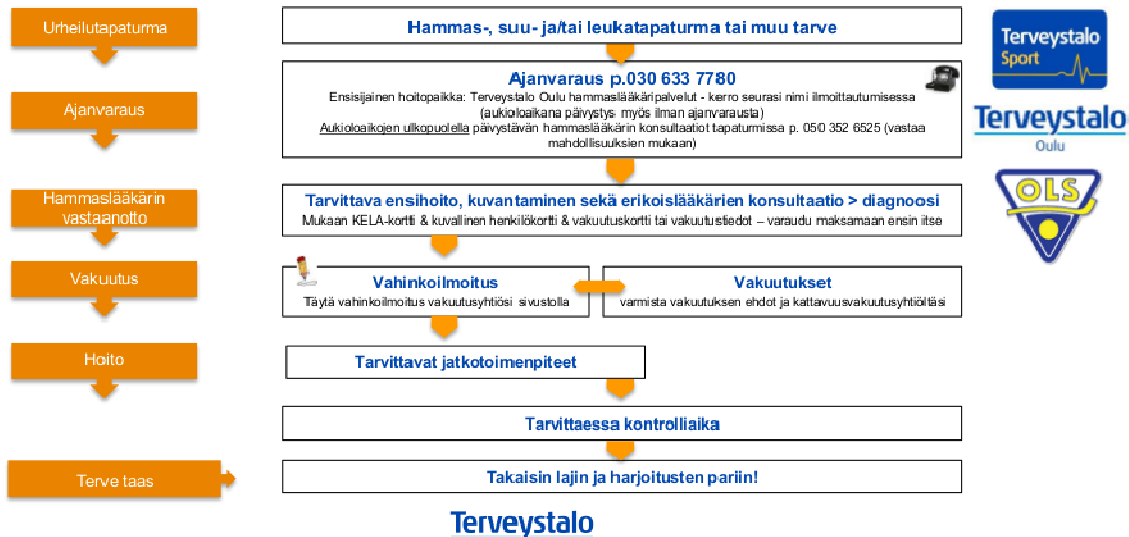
Urheilutapaturma

Ajanvaraus

Hammaslääkärin vastaanotto

Vakuutus

Hoito

Terve taas

Hammas-, suu- ja/tai leukatapaturma tai muu tarve

Ajanvaraus p.030 633 7780

Ensisijainen hoitopaikka: Terveystalo Oulu hammaslääkäripalvelut - kerro seurasi nimi ilmoittautumisessa (aukioloaikana päivystys myös ilman ajanvarausta)

Aukioloaikojen ulkopuolella päivystävän hammaslääkärin konsultaatiot tapaturmissa p. 050 352 6525 (vastaa mahdollisuuksien mukaan)

Tarvittava ensihoito, kuvantaminen sekä erikoislääkärien konsultaatio > diagnoosi

Mukaan KELA-kortti & kuvallinen henkilökortti & vakuutuskortti tai vakuutustiedot – varaudu maksamaan ensin itse

Vahinkoilmoitus

Täytä vahinkoilmoitus vakuutusyhtiösi sivustolla

Vakuutukset

varmista vakuutuksen ehdot ja kattavuus vakuutusyhtiöltäsi

Tarvittavat jatkotoimenpiteet

Tarvittaessa kontrolliaika

Takaisin lajin ja harjoitusten pariin!

Terveystalo

Terveystalo Sport

Terveystalo Oulu

OLS